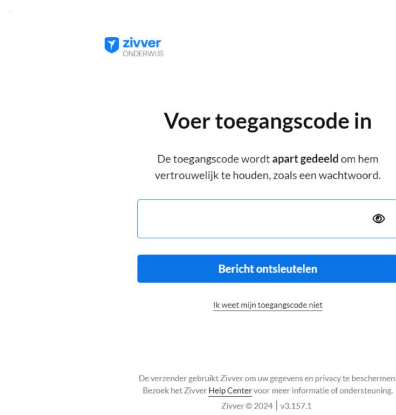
zivver
ONDERWIJS

Voer toegangscode in

De toegangscode wordt apart gedeeld om hem vertrouwelijk te houden, zoals een wachtwoord.

Bericht ontsleutelen

Ik weet mijn toegangscode niet

De verzender gebruikt Zivver om uw gegevens en privacy te beschermen. Bezoek het Zivver Help Center voor meer informatie of ondersteuning.

Zivver © 2024 | v3.157.1